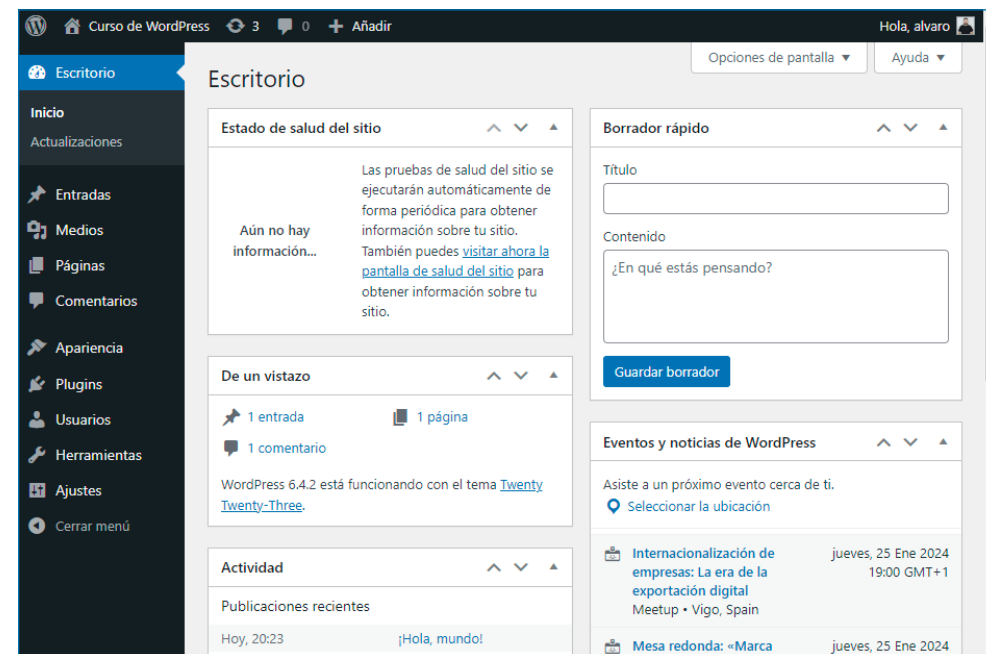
Curso de WordPress 3 0 Añadir Hola, alvaro

Escritorio

Inicio
Actualizaciones

Entradas
Medios
Páginas
Comentarios

Apariencia
Plugins
Usuarios
Herramientas
Ajustes
Cerrar menú

Opciones de pantalla ▼ Ayuda ▼

Escritorio

Estado de salud del sitio

Aún no hay información...

Las pruebas de salud del sitio se ejecutarán automáticamente de forma periódica para obtener información sobre tu sitio. También puedes visitar ahora la pantalla de salud del sitio para obtener información sobre tu sitio.

De un vistazo

1 entrada 1 página
1 comentario

WordPress 6.4.2 está funcionando con el tema Twenty Twenty-Three.

Actividad

Publicaciones recientes

Hoy, 20:23 ¡Hola, mundo!

Borrador rápido

Título

Contenido

¿En qué estás pensando?

Guardar borrador

Eventos y noticias de WordPress

Asiste a un próximo evento cerca de ti.
Seleccionar la ubicación

Internacionalización de empresas: La era de la exportación digital
Meetup • Vigo, Spain
jueves, 25 Ene 2024
19:00 GMT+1

Mesa redonda: «Marca
jueves, 25 Ene 2024